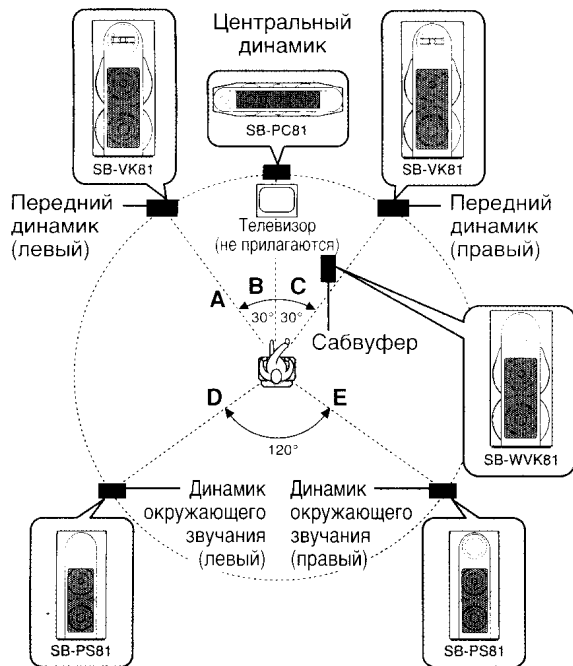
Центральный динамик

SB-VK81

SB-PC81

SB-VK81

Передний динамик (левый)

Телевизор (не прилагаются)

Передний динамик (правый)

A

B

C

30°

30°

Сабвуфер

D

E

120°

SB-WVK81

Динамик окружающего звучания (левый)

Динамик окружающего звучания (правый)

SB-PS81

SB-PS81